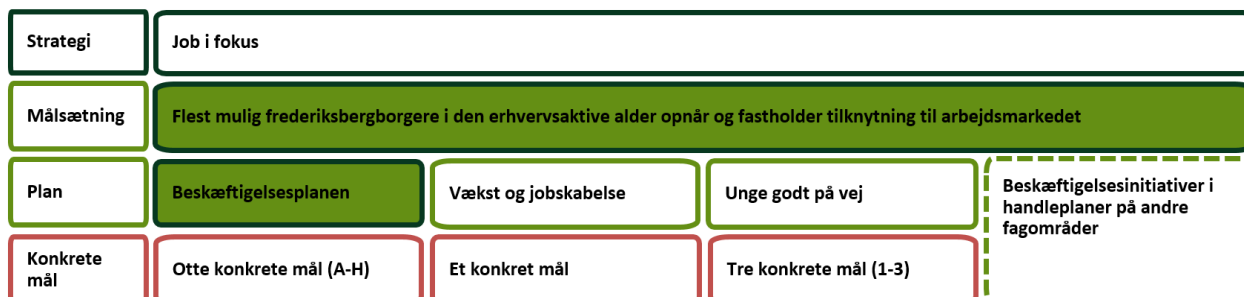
Strategi

Job i fokus

Målsætning

Flest mulig frederiksbergborgere i den erhvervsaktive alder opnår og fastholder tilknytning til arbejdsmarkedet

Plan

Beskæftigelsesplanen

Vækst og jobskabelse

Unge godt på vej

Beskæftigelsesinitiativer i handleplaner på andre fagområder

Konkrete mål

Otte konkrete mål (A-H)

Et konkret mål

Tre konkrete mål (1-3)